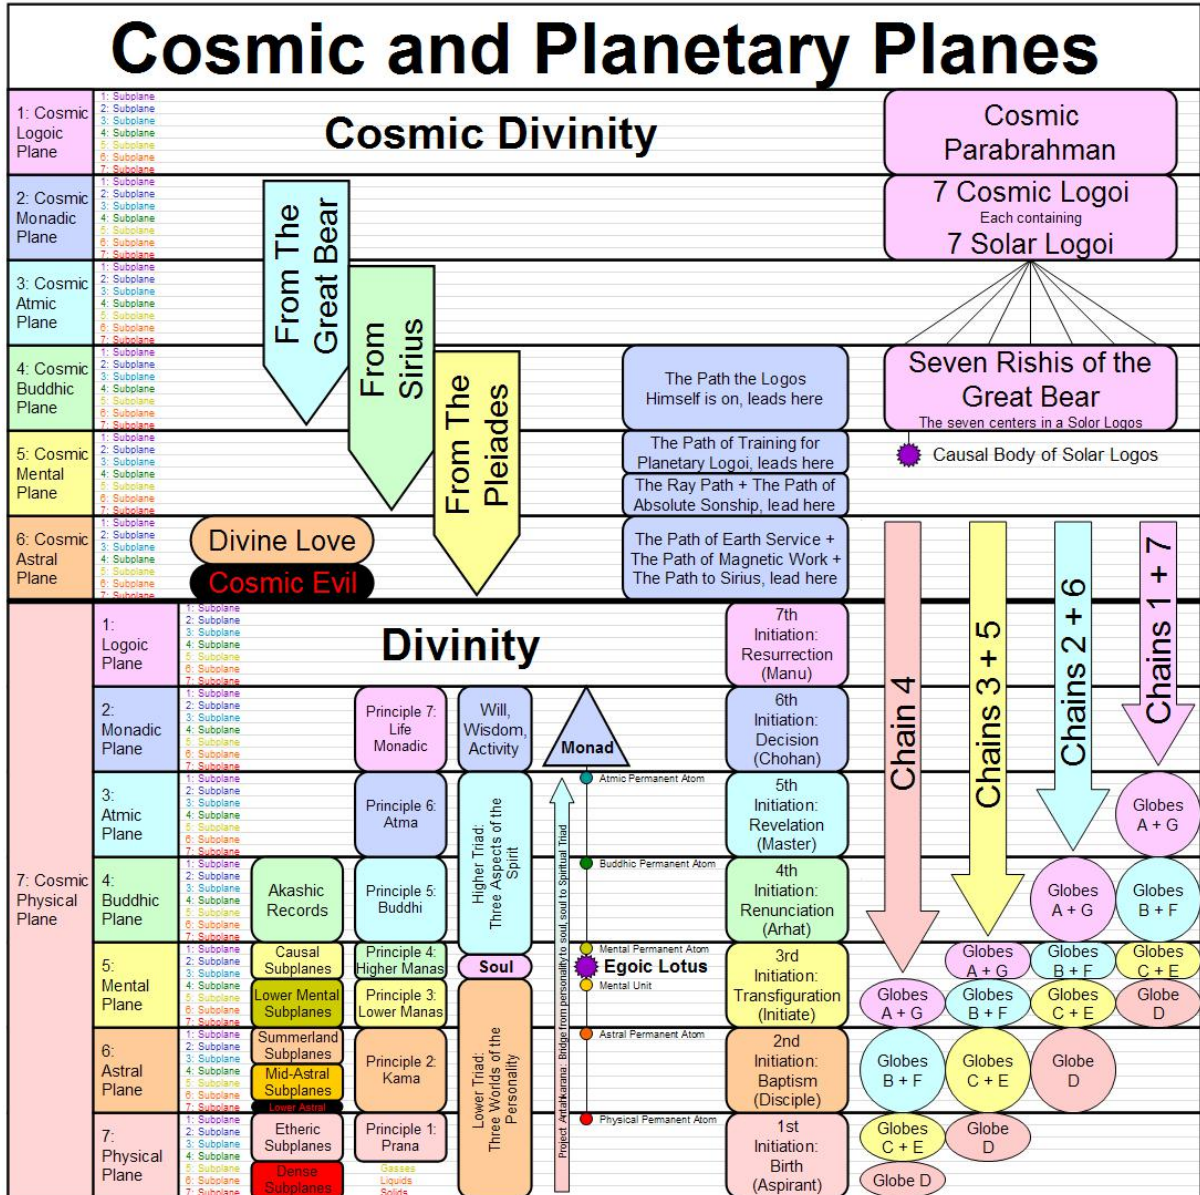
Cosmic and Planetary Planes

1: Cosmic Logoic Plane
1: Subplane
2: Subplane
3: Subplane
4: Subplane
5: Subplane
6: Subplane
7: Subplane

Cosmic Divinity

Cosmic Parabrahman

2: Cosmic Monadic Plane
1: Subplane
2: Subplane
3: Subplane
4: Subplane
5: Subplane
6: Subplane
7: Subplane

7 Cosmic Logoi
Each containing
7 Solar Logoi

From The Great Bear

From Sirius

From The Pleiades

3: Cosmic Atmic Plane
1: Subplane
2: Subplane
3: Subplane
4: Subplane
5: Subplane
6: Subplane
7: Subplane

4: Cosmic Buddhic Plane
1: Subplane
2: Subplane
3: Subplane
4: Subplane
5: Subplane
6: Subplane
7: Subplane

The Path the Logos Himself is on, leads here

Seven Rishis of the Great Bear
The seven centers in a Solor Logos

5: Cosmic Mental Plane
1: Subplane
2: Subplane
3: Subplane
4: Subplane
5: Subplane
6: Subplane
7: Subplane

The Path of Training for Planetary Logoi, leads here

Causal Body of Solar Logos

The Ray Path + The Path of Absolute Sonship, lead here

6: Cosmic Astral Plane
1: Subplane
2: Subplane
3: Subplane
4: Subplane
5: Subplane
6: Subplane
7: Subplane

Divine Love
Cosmic Evil

The Path of Earth Service + The Path of Magnetic Work + The Path to Sirius, lead here

7: Cosmic Physical Plane

1: Logoic Plane
1: Subplane
2: Subplane
3: Subplane
4: Subplane
5: Subplane
6: Subplane
7: Subplane

Divinity

7th Initiation: Resurrection (Manu)

Chain 4
Chains 3 + 5
Chains 2 + 6
Chains 1 + 7

2: Monadic Plane
1: Subplane
2: Subplane
3: Subplane
4: Subplane
5: Subplane
6: Subplane
7: Subplane

Principle 7: Life Monadic

Will, Wisdom, Activity

Monad

6th Initiation: Decision (Chohan)

3: Atmic Plane
1: Subplane
2: Subplane
3: Subplane
4: Subplane
5: Subplane
6: Subplane
7: Subplane

Principle 6: Atma

Higher Triad: Three Aspects of the Spirit

Atmic Permanent Atom

5th Initiation: Revelation (Master)

Globes A + G

4: Buddhic Plane
1: Subplane
2: Subplane
3: Subplane
4: Subplane
5: Subplane
6: Subplane
7: Subplane

Akashic Records

Principle 5: Buddhi

Buddhic Permanent Atom

4th Initiation: Renunciation (Arhat)

Globes A + G
Globes B + F

5: Mental Plane
1: Subplane
2: Subplane
3: Subplane
4: Subplane
5: Subplane
6: Subplane
7: Subplane

Causal Subplanes
Principle 4: Higher Manas
Soul
Mental Permanent Atom
Egoic Lotus
Mental Unit

Lower Mental Subplanes
Principle 3: Lower Manas

3rd Initiation: Transfiguration (Initiate)

Globes A + G
Globes B + F
Globes C + E
Globes A + G
Globes B + F
Globes C + E
Globe D

6: Astral Plane
1: Subplane
2: Subplane
3: Subplane
4: Subplane
5: Subplane
6: Subplane
7: Subplane

Summerland Subplanes
Mid-Astral Subplanes
Lower Astral

Principle 2: Kama

Lower Triad: Three Worlds of the Personality

Project Antahkarana: Bridge from personality to soul, soul to Spiritual Triad

Astral Permanent Atom

2nd Initiation: Baptism (Disciple)

Globes B + F
Globes C + E
Globe D

7: Physical Plane
1: Subplane
2: Subplane
3: Subplane
4: Subplane
5: Subplane
6: Subplane
7: Subplane

Etheric Subplanes
Dense Subplanes

Principle 1: Prana
Gasses
Liquids
Solids

Physical Permanent Atom

1st Initiation: Birth (Aspirant)

Globes C + E
Globe D
Globe D